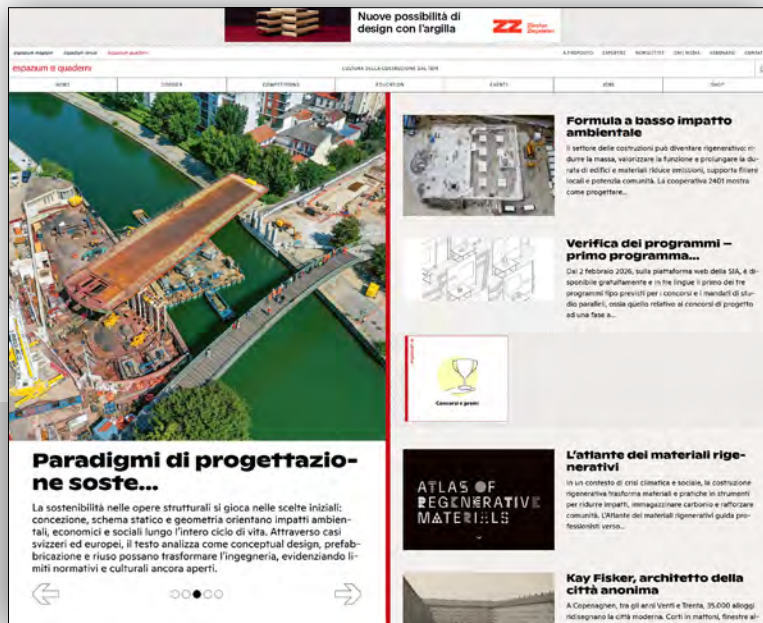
Nuove possibilità di design con l'argilla

ZZ Ziegler Zegelei

espazium magazin espazium revue espazium quaderni

A PROPOSITO ESPERTO NEWSLETTER CHI SIAMO ABBONARSI CONTATTI

espazium e quaderni

CULTURA DELLA COSTRUZIONE DAL 1874

HOME DOSSIER COMPETITIONS EDUCATION EVENTI JOBS SHOP

Paradigmi di progettazione soste...

La sostenibilità nelle opere strutturali si gioca nelle scelte iniziali: concezione, schema statico e geometria orientano impatti ambientali, economici e sociali lungo l'intero ciclo di vita. Attraverso casi svizzeri ed europei, il testo analizza come conceptual design, prefabbricazione e riuso possano trasformare l'ingegneria, evidenziando limiti normativi e culturali ancora aperti.

Formula a basso impatto ambientale

Il settore delle costruzioni può diventare rigenerativo: ridurre la massa, valorizzare la funzione e prolungare la durata di edifici e materiali riduce emissioni, supporta filiere locali e potenzia comunità. La cooperativa 2401 mostra come progettare...

Verifica dei programmi – primo programma...

Dal 2 febbraio 2026, sulla piattaforma web della SIA, è disponibile gratuitamente e in tre lingue il primo dei tre programmi tipo previsti per i concorsi e i mandati di studio paralleli, ossia quello relativo ai concorsi di progetto ad una fase a...

Concorsi e premi

L'atlante dei materiali rigenerativi

ATLAS OF REGENERATIVE MATERIALS

In un contesto di crisi climatica e sociale, la costruzione rigenerativa trasforma materiali e pratiche in strumenti per ridurre impatti, immagazzinare carbonio e rafforzare comunità. L'Atlante dei materiali rigenerativi guida professionisti verso...

Kay Fisker, architetto della città anonima

A Copenaghen, tra gli anni Venti e Trenta, 35.000 alloggi ridisegnano la città moderna. Corti in mattoni, finestre al-